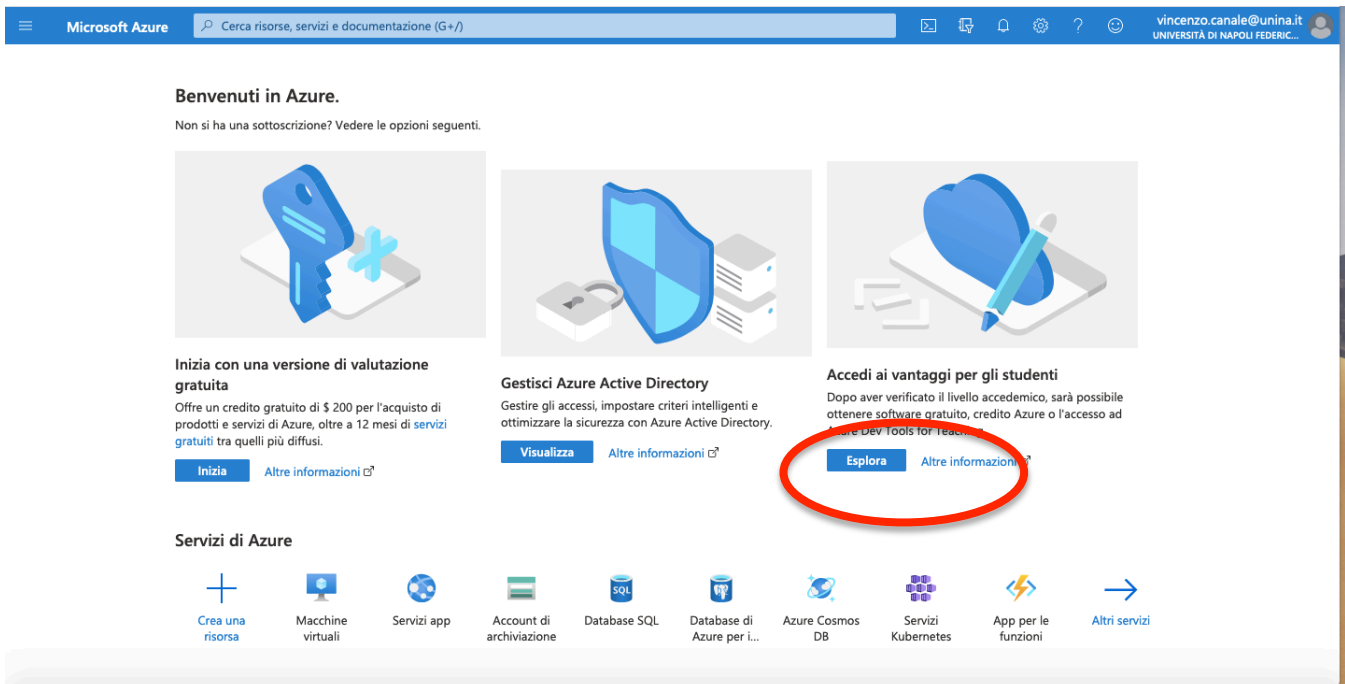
Microsoft Azure

Cerca risorse, servizi e documentazione (G+/)

vincenzo.canale@unina.it
UNIVERSITÀ DI NAPOLI FEDERIC...

Benvenuti in Azure.

Non si ha una sottoscrizione? Vedere le opzioni seguenti.

Inizia con una versione di valutazione gratuita

Offre un credito gratuito di $ 200 per l'acquisto di prodotti e servizi di Azure, oltre a 12 mesi di servizi gratuiti tra quelli più diffusi.

Inizia

Altre informazioni

Gestisci Azure Active Directory

Gestire gli accessi, impostare criteri intelligenti e ottimizzare la sicurezza con Azure Active Directory.

Visualizza

Altre informazioni

Accedi ai vantaggi per gli studenti

Dopo aver verificato il livello accedemico, sarà possibile ottenere software gratuito, credito Azure o l'accesso ad Azure Dev Tools for Teaching.

Esplora

Altre informazioni

Servizi di Azure

Crea una risorsa

Macchine virtuali

Servizi app

Account di archiviazione

Database SQL

SQL

Database di Azure per i...

Azure Cosmos DB

Servizi Kubernetes

App per le funzioni

Altri servizi